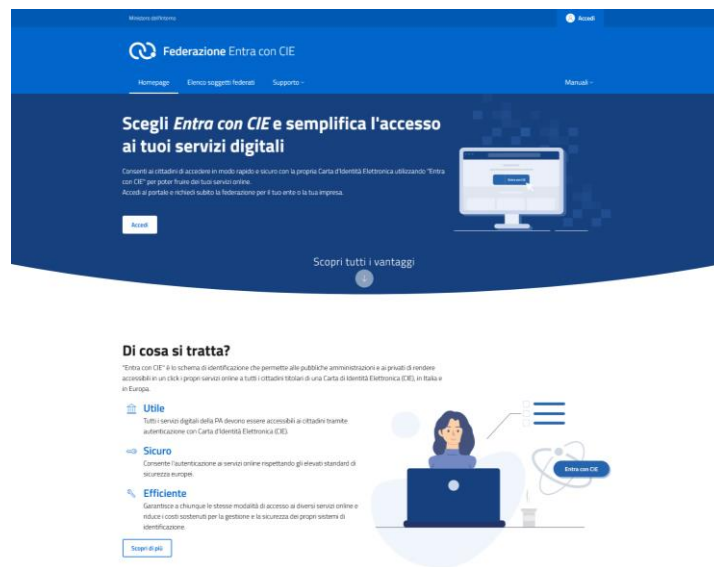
Ministero dell'Interno

Accedi

Federazione Entra con CIE

Homepage Elenco soggetti federati Supporto Manuali

Scegli Entra con CIE e semplifica l'accesso ai tuoi servizi digitali

Consenti ai cittadini di accedere in modo rapido e sicuro con la propria Carta d'Identità Elettronica utilizzando "Entra con CIE" per poter fruire dei tuoi servizi online.
Accedi al portale e richiedi subito la federazione per il tuo ente o la tua impresa.

Accedi

Entra con CIE

Scopri tutti i vantaggi

Di cosa si tratta?

"Entra con CIE" è lo schema di identificazione che permette alle pubbliche amministrazioni e ai privati di rendere accessibili in un click i propri servizi online a tutti i cittadini titolari di una Carta di Identità Elettronica (CIE), in Italia e in Europa.

Utile
Tutti i servizi digitali della PA devono essere accessibili ai cittadini tramite autenticazione con Carta d'Identità Elettronica (CIE).

Sicuro
Consente l'autenticazione ai servizi online rispettando gli elevati standard di sicurezza europei.

Efficiente
Garantisce a chiunque le stesse modalità di accesso ai diversi servizi online e riduce i costi sostenuti per la gestione e la sicurezza dei propri sistemi di identificazione.

Scopri di più

Entra con CIE